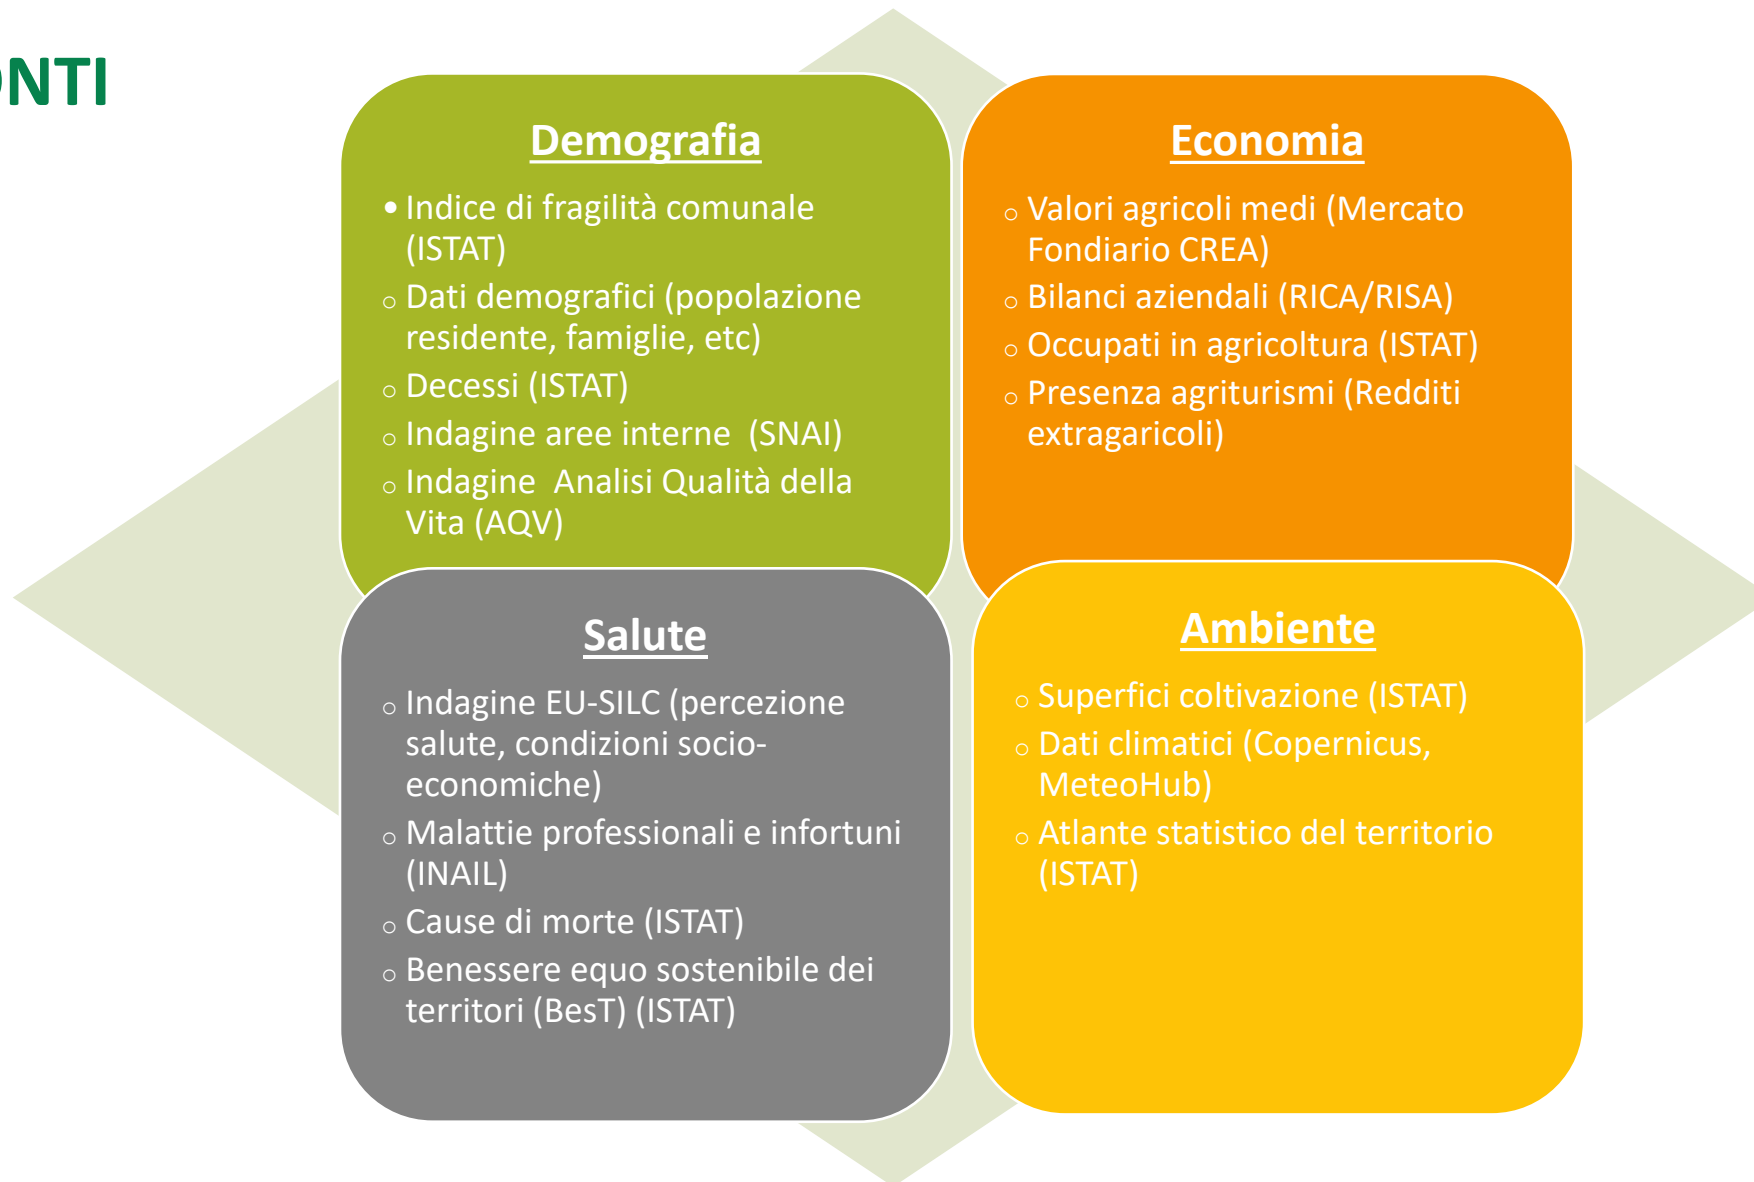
NTI

Demografia

• Indice di fragilità comunale (ISTAT)
○ Dati demografici (popolazione residente, famiglie, etc)
○ Decessi (ISTAT)
○ Indagine aree interne (SNAI)
○ Indagine Analisi Qualità della Vita (AQV)

Economia

○ Valori agricoli medi (Mercato Fondiario CREA)
○ Bilanci aziendali (RICA/RISA)
○ Occupati in agricoltura (ISTAT)
○ Presenza agriturismi (Redditi extragaricoli)

Salute

○ Indagine EU-SILC (percezione salute, condizioni socio-economiche)
○ Malattie professionali e infortuni (INAIL)
○ Cause di morte (ISTAT)
○ Benessere equo sostenibile dei territori (BesT) (ISTAT)

Ambiente

○ Superfici coltivazione (ISTAT)
○ Dati climatici (Copernicus, MeteoHub)
○ Atlante statistico del territorio (ISTAT)